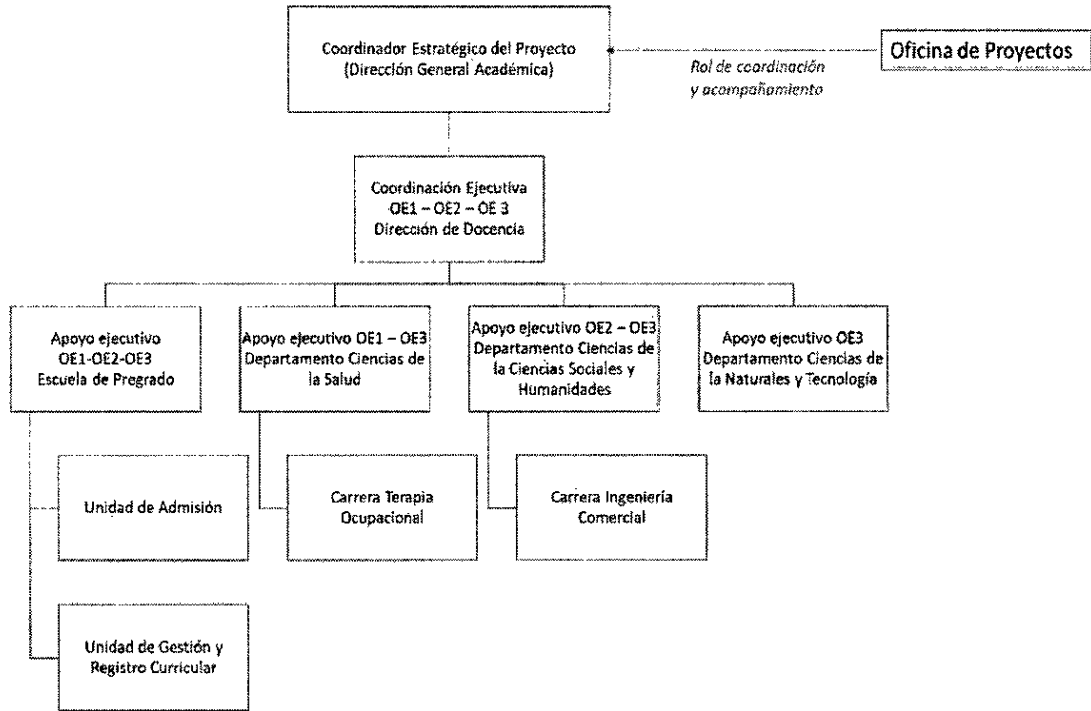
Coordinador Estratégico del Proyecto
(Dirección General Académica)

Oficina de Proyectos

Rol de coordinación
y acompañamiento

Coordinación Ejecutiva
OE1 – OE2 – OE 3
Dirección de Docencia

Apoyo ejecutivo
OE1-OE2-OE3
Escuela de Pregrado

Apoyo ejecutivo OE1 – OE3
Departamento Ciencias de la Salud

Apoyo ejecutivo OE2 – OE3
Departamento Ciencias de la Ciencias Sociales y Humanidades

Apoyo ejecutivo OE3
Departamento Ciencias de la Naturales y Tecnología

Unidad de Admisión

Carrera Terapia Ocupacional

Carrera Ingeniería Comercial

Unidad de Gestión y Registro Curricular